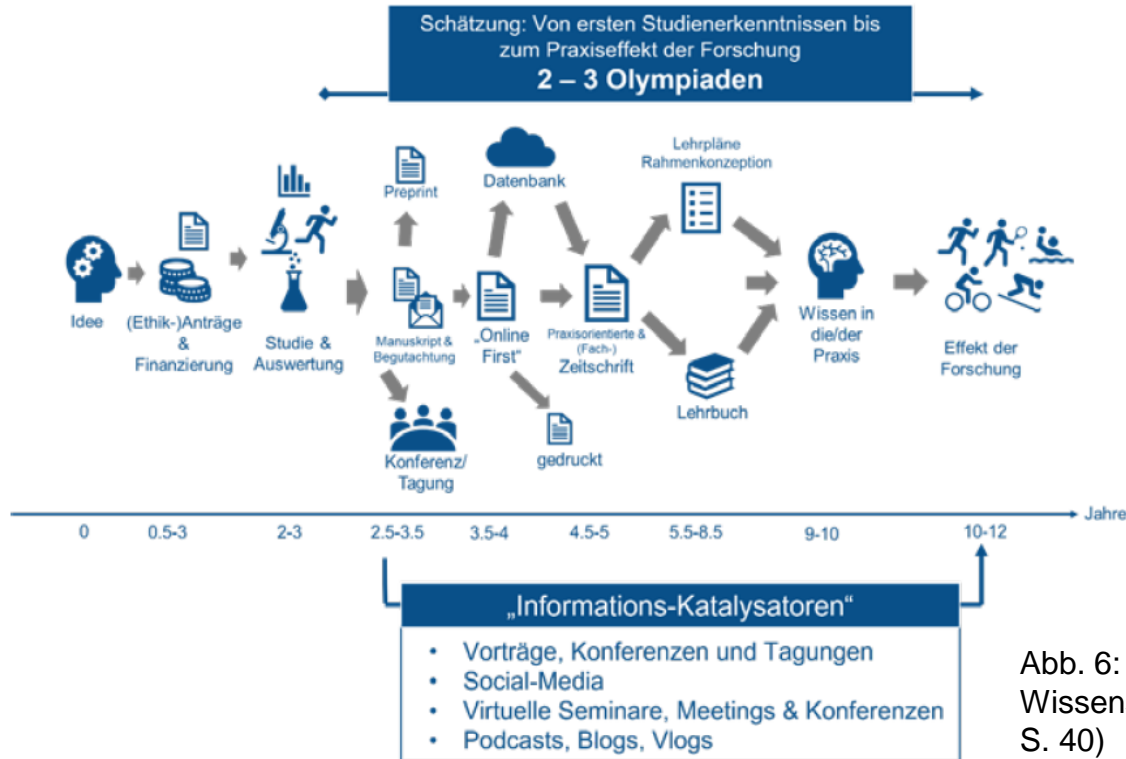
Schätzung: Von ersten Studienerkenntnissen bis zum Praxiseffekt der Forschung
**2 – 3 Olympiaden**

Idee

(Ethik-)Anträge & Finanzierung

Studie & Auswertung

Preprint

Manuskript & Begutachtung

Konferenz/ Tagung

Datenbank

„Online First"

gedruckt

Praxisorientierte & (Fach-) Zeitschrift

Lehrpläne Rahmenkonzeption

Lehrbuch

Wissen in die/der Praxis

Effekt der Forschung

Jahre

0 0.5-3 2-3 2.5-3.5 3.5-4 4.5-5 5.5-8.5 9-10 10-12

„Informations-Katalysatoren"

- Vorträge, Konferenzen und Tagungen
- Social-Media
- Virtuelle Seminare, Meetings & Konferenzen
- Podcasts, Blogs, Vlogs

Abb. 6: Wissen S. 40)